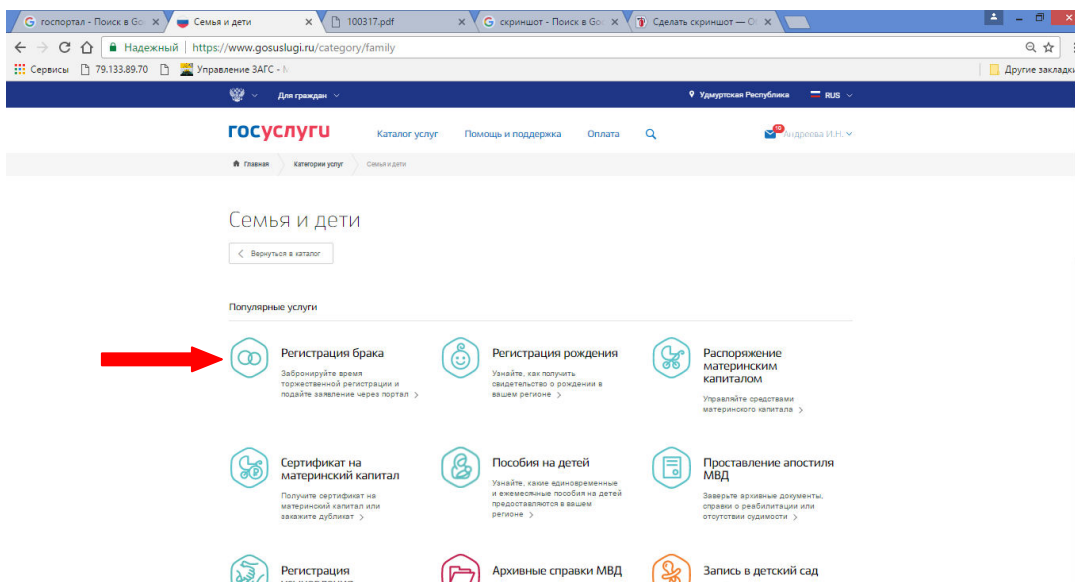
госпортал - Поиск в Goo ×
Семья и дети ×
100317.pdf ×
скриншот - Поиск в Goo ×
Сделать скриншот — О ×

Надежный | https://www.gosuslugi.ru/category/family

Сервисы 79.133.89.70 Управление ЗАГС - N

Другие закладки

Для граждан

Удмуртская Республика RUS

госуслуги Каталог услуг Помощь и поддержка Оплата

10 Андреева И.Н.

Главная Категории услуг Семья и дети

Семья и дети

Вернуться в каталог

Популярные услуги

Регистрация брака
Забронируйте время торжественной регистрации и подайте заявление через портал >

Регистрация рождения
Узнайте, как получить свидетельство о рождении в вашем регионе >

Распоряжение материнским капиталом
Управляйте средствами материнского капитала >

Сертификат на материнский капитал
Получите сертификат на материнский капитал или закажите дубликат >

Пособия на детей
Узнайте, какие единовременные и ежемесячные пособия на детей предоставляются в вашем регионе >

Проставление апостиля МВД
Заверьте архивные документы, справки о реабилитации или отсутствии судимости >

Регистрация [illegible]

Архивные справки МВД

Запись в детский сад